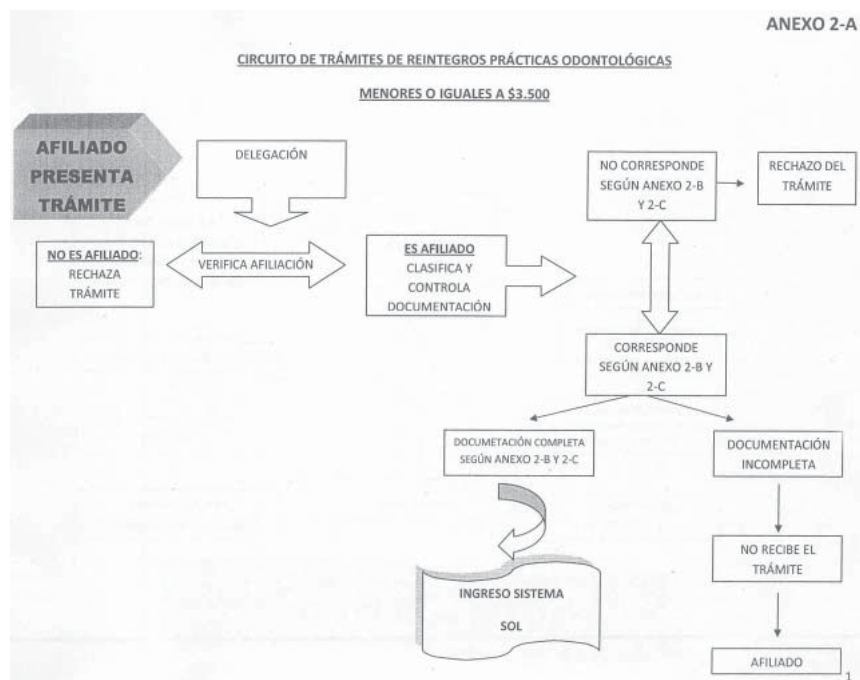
ANEXO 2-A

CIRCUITO DE TRÁMITES DE REINTEGROS PRÁCTICAS ODONTOLÓGICAS

MENORES O IGUALES A $3.500

AFILIADO PRESENTA TRÁMITE

DELEGACIÓN

NO CORRESPONDE SEGÚN ANEXO 2-B Y 2-C

RECHAZO DEL TRÁMITE

NO ES AFILIADO: RECHAZA TRÁMITE

VERIFICA AFILIACIÓN

ES AFILIADO CLASIFICA Y CONTROLA DOCUMENTACIÓN

CORRESPONDE SEGÚN ANEXO 2-B Y 2-C

DOCUMETACIÓN COMPLETA SEGÚN ANEXO 2-B Y 2-C

DOCUMENTACIÓN INCOMPLETA

NO RECIBE EL TRÁMITE

INGRESO SISTEMA SOL

AFILIADO

1